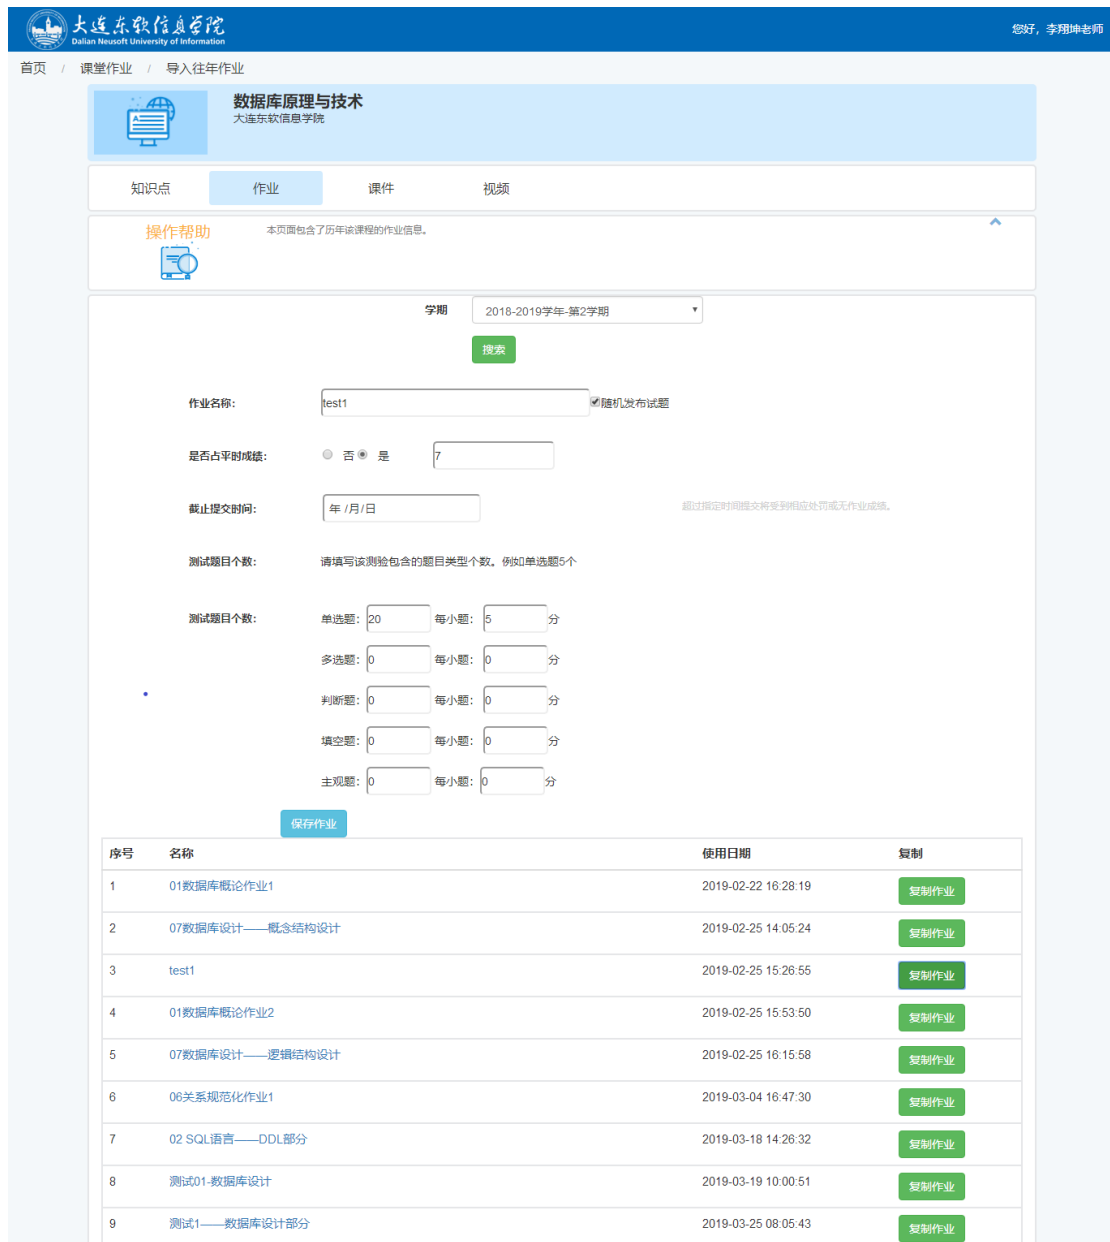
大连东软信息学院
Dalian Neusoft University of Information

您好，李翔坤老师

首页 / 课堂作业 / 导入往年作业

数据库原理与技术
大连东软信息学院

知识点 作业 课件 视频

操作帮助

本页面包含了历年该课程的作业信息。

学期 2018-2019学年-第2学期

搜索

作业名称: test1 随机发布试题

是否占平时成绩: 否 是 7

截止提交时间: 年 /月/日

超过指定时间提交将受到相应处罚或无作业成绩。

测试题目个数: 请填写该测验包含的题目类型个数。例如单选题5个

测试题目个数: 单选题: 20 每小题: 5 分

多选题: 0 每小题: 0 分

判断题: 0 每小题: 0 分

填空题: 0 每小题: 0 分

主观题: 0 每小题: 0 分

保存作业

| 序号 | 名称 | 使用日期 | 复制 |
|---|---|---|---|
| 1 | 01数据库概论作业1 | 2019-02-22 16:28:19 | 复制作业 |
| 2 | 07数据库设计——概念结构设计 | 2019-02-25 14:05:24 | 复制作业 |
| 3 | test1 | 2019-02-25 15:26:55 | 复制作业 |
| 4 | 01数据库概论作业2 | 2019-02-25 15:53:50 | 复制作业 |
| 5 | 07数据库设计——逻辑结构设计 | 2019-02-25 16:15:58 | 复制作业 |
| 6 | 06关系规范化作业1 | 2019-03-04 16:47:30 | 复制作业 |
| 7 | 02 SQL语言——DDL部分 | 2019-03-18 14:26:32 | 复制作业 |
| 8 | 测试01-数据库设计 | 2019-03-19 10:00:51 | 复制作业 |
| 9 | 测试1——数据库设计部分 | 2019-03-25 08:05:43 | 复制作业 |